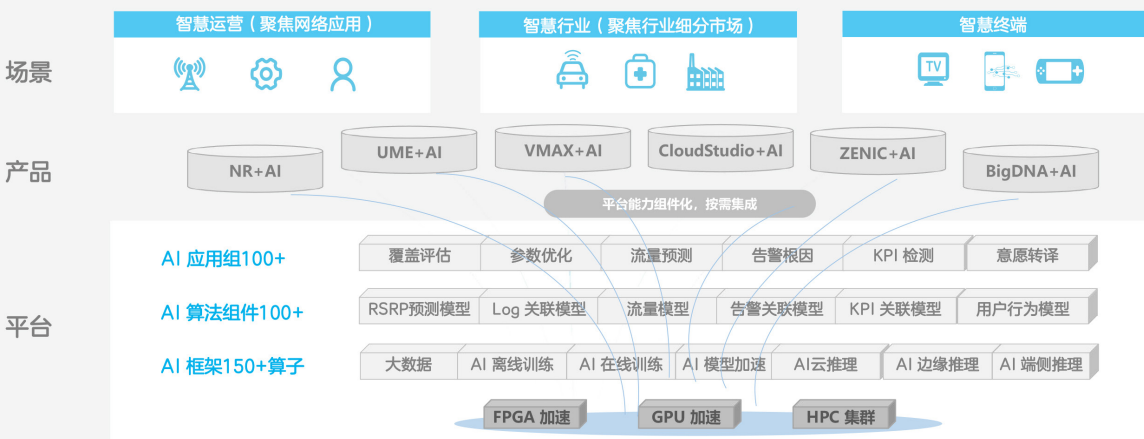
智慧运营（聚焦网络应用）

智慧行业（聚焦行业细分市场）

智慧终端

场景

TV

产品

NR+AI

UME+AI

VMAX+AI

CloudStudio+AI

ZENIC+AI

BigDNA+AI

平台能力组件化，按需集成

AI 应用组100+

| 覆盖评估 | 参数优化 | 流量预测 | 告警根因 | KPI 检测 | 意愿转译 |
|---|---|---|---|---|---|

AI 算法组件100+

| RSRP预测模型 | Log 关联模型 | 流量模型 | 告警关联模型 | KPI 关联模型 | 用户行为模型 |
|---|---|---|---|---|---|

平台

AI 框架150+算子

| 大数据 | AI 离线训练 | AI 在线训练 | AI 模型加速 | AI云推理 | AI 边缘推理 | AI 端侧推理 |
|---|---|---|---|---|---|---|

FPGA 加速

GPU 加速

HPC 集群